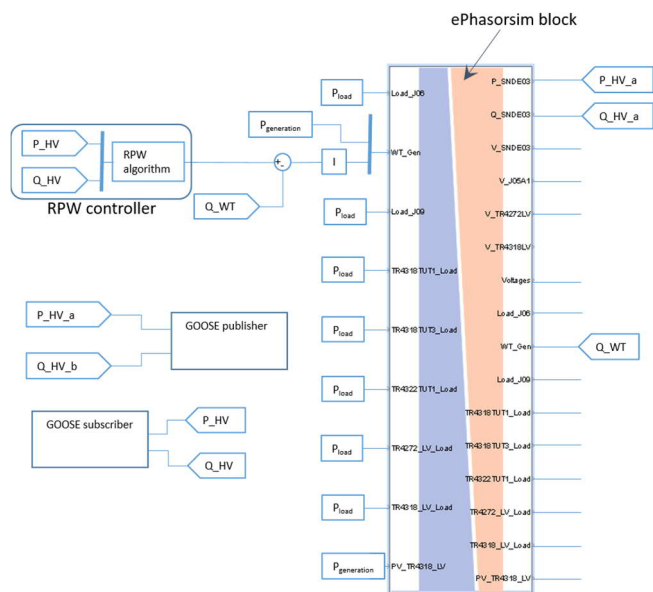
ePhasorsim block

P_HV

Q_HV

RPW algorithm

RPW controller

$P_{generation}$

+ -

I

Q_WT

$P_{load}$

Load_J06

WT_Gen

$P_{load}$

Load_J09

$P_{load}$

TR4318TUT1_Load

$P_{load}$

TR4318TUT3_Load

$P_{load}$

TR4322TUT1_Load

$P_{load}$

TR4272_LV_Load

$P_{load}$

TR4318_LV_Load

$P_{generation}$

PV_TR4318_LV

P_SNDE03

Q_SNDE03

V_SNDE03

V_J05A1

V_TR4272LV

V_TR4318LV

Voltages

Load_J06

WT_Gen

Load_J09

TR4318TUT1_Load

TR4318TUT3_Load

TR4322TUT1_Load

TR4272_LV_Load

TR4318_LV_Load

PV_TR4318_LV

P_HV_a

Q_HV_a

Q_WT

P_HV_a

Q_HV_b

GOOSE publisher

GOOSE subscriber

P_HV

Q_HV